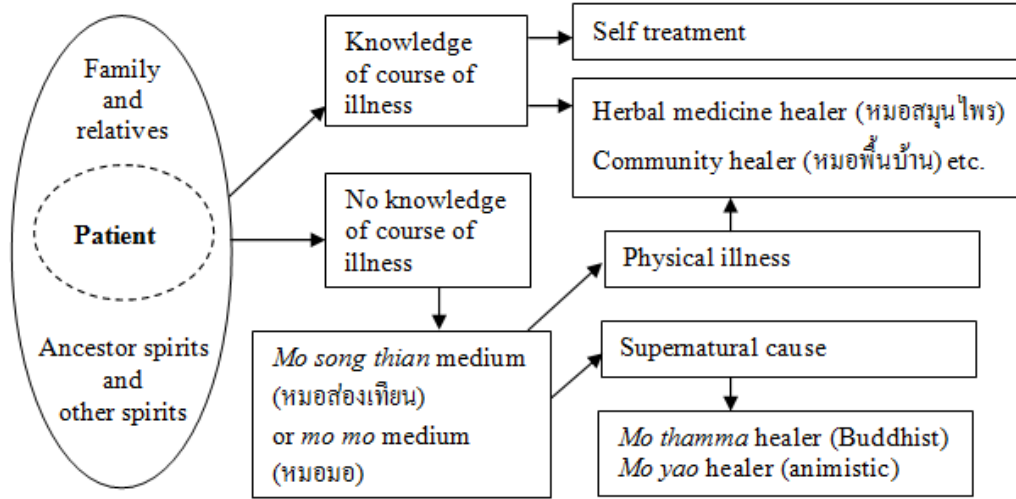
Family and relatives

Patient

Ancestor spirits and other spirits

Knowledge of course of illness

No knowledge of course of illness

Self treatment

Herbal medicine healer (หมอสมุนไพร)

Community healer (หมอพื้นบ้าน) etc.

Physical illness

Mo song thian medium (หมอส่องเทียน) or mo mo medium (หมอมอ)

Supernatural cause

Mo thamma healer (Buddhist)
Mo yao healer (animistic)